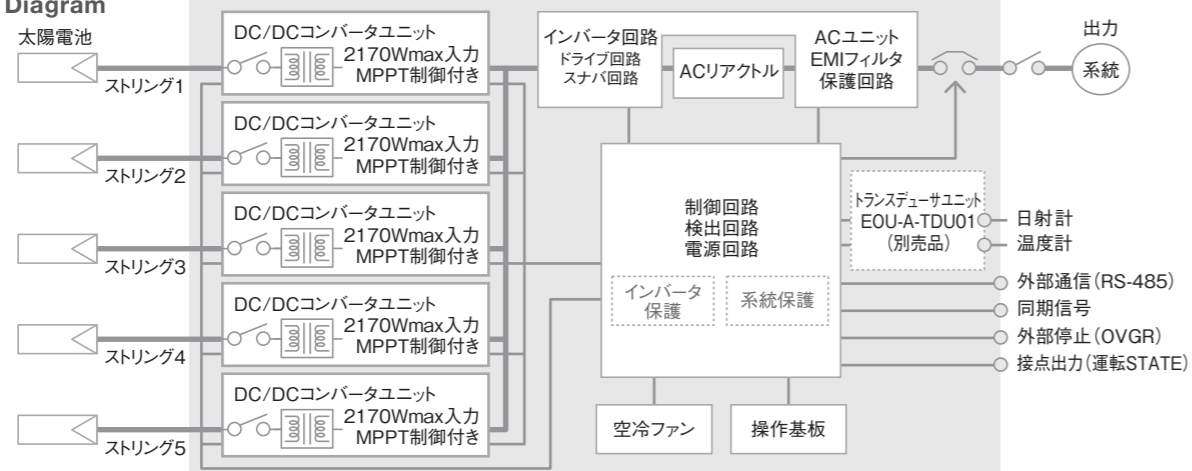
Diagram

太陽電池

ストリング1

ストリング2

ストリング3

ストリング4

ストリング5

DC/DCコンバータユニット
2170Wmax入力
MPPT制御付き

DC/DCコンバータユニット
2170Wmax入力
MPPT制御付き

DC/DCコンバータユニット
2170Wmax入力
MPPT制御付き

DC/DCコンバータユニット
2170Wmax入力
MPPT制御付き

DC/DCコンバータユニット
2170Wmax入力
MPPT制御付き

インバータ回路
ドライブ回路
スナバ回路

ACリアクトル

ACユニット
EMIフィルタ
保護回路

出力

系統

制御回路
検出回路
電源回路

インバータ
保護

系統保護

トランスデューサユニット
EOU-A-TDU01
(別売品)

日射計

温度計

外部通信(RS-485)

同期信号

外部停止(OVGR)

接点出力(運転STATE)

空冷ファン

操作基板